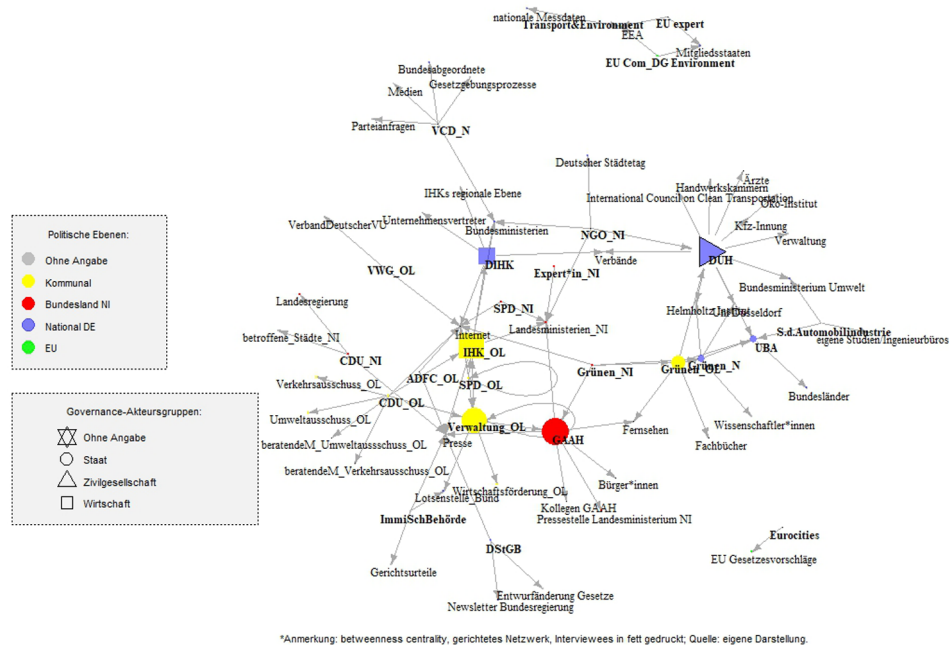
nationale Messdaten
Transport&Environment
EU expert
EEA
Mitgliedsstaaten
EU Com_DG Environment

Bundesabgeordnete
Gesetzgebungsprozesse
Medien
Parteianfragen
VCD_N

Deutscher Städtetag
International Council on Clean Transportation
Handwerkskammern
Ärzte
Öko-Institut
Kfz-Innung
Verwaltung
IHKs regionale Ebene
Unternehmensvertreter
VerbandDeutscherVU
Bundesministerien
NGO_NI
Verbände
DUH
DIHK
Expert*in_NI
VWG_OL
Bundesministerium Umwelt
Landesregierung
SPD_NI
Landesministerien_NI
Helmholtz Institut
Uni Düsseldorf
S.d.Automobilindustrie
eigene Studien/Ingenieurbüros
betroffene_Städte_NI
Internet
IHK_OL
UBA
CDU_NI
Grünen_NI
Grünen_OL
Grünen_N
Verkehrsausschuss_OL
ADFC_OL
SPD_OL
Bundesländer
CDU_OL
Umweltausschuss_OL
Wissenschaftler*innen
Verwaltung_OL
beratendeM_Umweltaussschuss_OL
Presse
GAAH
Fernsehen
Fachbücher
beratendeM_Verkehrsausschuss_OL
Bürger*innen
Wirtschaftsförderung_OL
Lotsenstelle_Bund
Kollegen GAAH
Pressestelle Landesministerium NI
ImmiSchBehörde
Eurocities
DStGB
EU Gesetzesvorschläge
Gerichtsurteile
Entwurfänderung Gesetze
Newsletter Bundesregierung

Politische Ebenen:
Ohne Angabe
Kommunal
Bundesland NI
National DE
EU

Governance-Akteursgruppen:
Ohne Angabe
Staat
Zivilgesellschaft
Wirtschaft

*Anmerkung: betweenness centrality, gerichtetes Netzwerk, Interviewees in fett gedruckt; Quelle: eigene Darstellung.